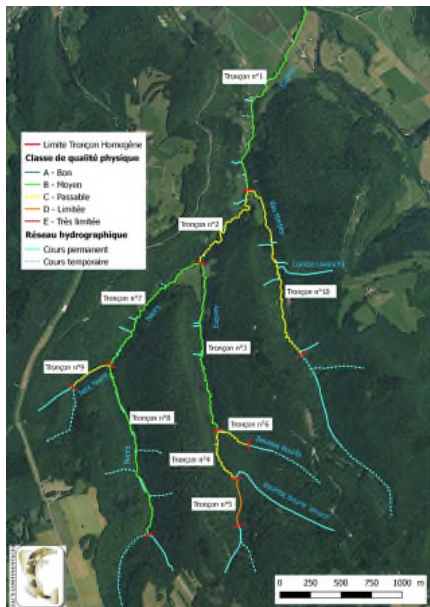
Limite Tronçon Homogène
Classe de qualité physique
A - Bon
B - Moyen
C - Passable
D - Limitée
E - Très limitée
Réseau hydrographique
Cours permanent
Cours temporaire

Tronçon n°1
Tronçon n°2
Tronçon n°3
Tronçon n°4
Tronçon n°5
Tronçon n°6
Tronçon n°7
Tronçon n°8
Tronçon n°9
Tronçon n°10

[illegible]
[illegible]
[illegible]
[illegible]
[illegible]
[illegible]
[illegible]
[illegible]

0 250 500 750 1000 m